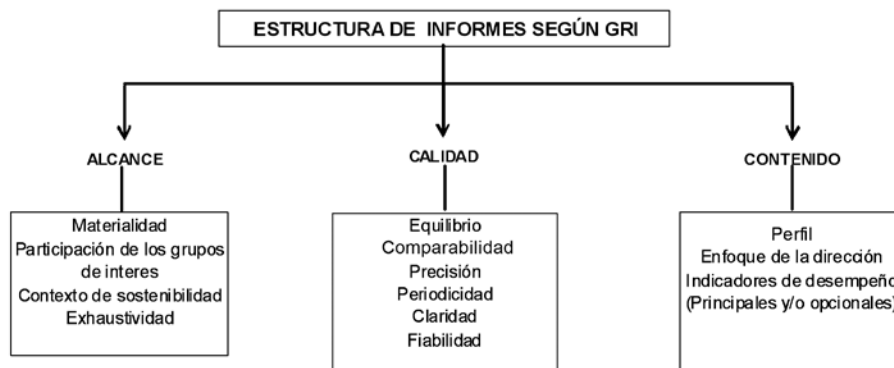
ESTRUCTURA DE INFORMES SEGÚN GRI

ALCANCE

Materialidad
Participación de los grupos de interes
Contexto de sostenibilidad
Exhaustividad

CALIDAD

Equilibrio
Comparabilidad
Precisión
Periodicidad
Claridad
Fiabilidad

CONTENIDO

Perfil
Enfoque de la dirección
Indicadores de desempeño
(Principales y/o opcionales)